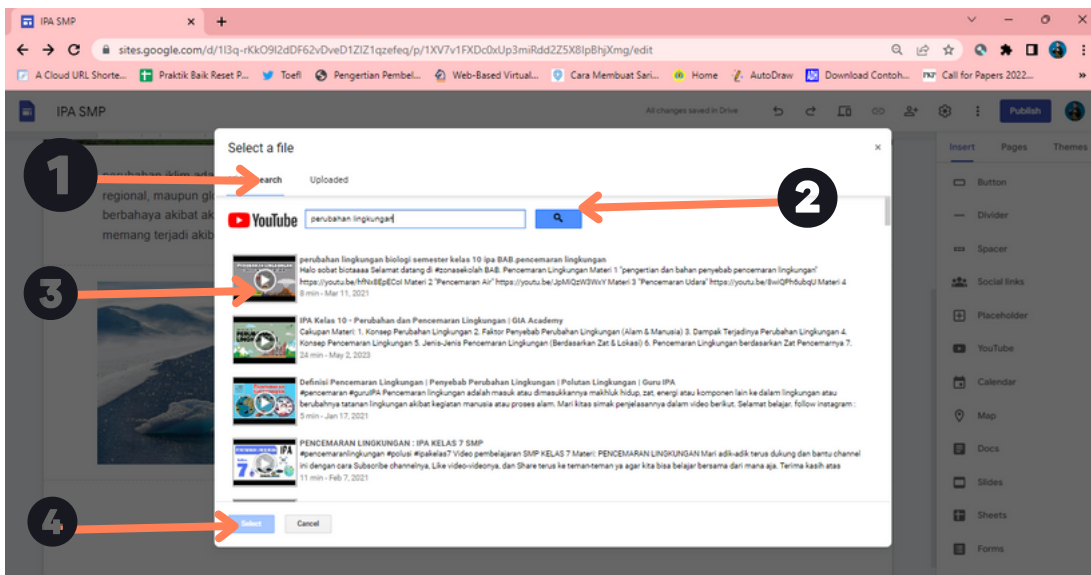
IPA SMP ×

sites.google.com/d/1l3q-rKkO9I2dDF62vDveD1ZlZ1qzefeq/p/1XV7v1FXDc0xUp3miRdd2Z5X8IpBhjXmg/edit

A Cloud URL Shorte... Praktik Baik Reset P... Toefl Pengertian Pembel... Web-Based Virtual... Cara Membuat Sari... Home AutoDraw Download Contoh... Call for Papers 2022...

IPA SMP

All changes saved in Drive

Publish

Insert Pages Themes

perubahan iklim ada
regional, maupun gl
berbahaya akibat ak
memang terjadi akib

Select a file

1

Search Uploaded

2

YouTube perubahan lingkungan

3

perubahan lingkungan biologi semester kelas 10 ipa BAB.pencemaran lingkungan
Halo sobat biotaaaa Selamat datang di #zonasekolah BAB. Pencemaran Lingkungan Materi 1 "pengertian dan bahan penyebab pencemaran lingkungan" https://youtu.be/hfNx8EpECol Materi 2 "Pencemaran Air" https://youtu.be/JpMiQzW3WxY Materi 3 "Pencemaran Udara" https://youtu.be/8wiQPh6ubqU Materi 4
8 min - Mar 11, 2021

IPA Kelas 10 - Perubahan dan Pencemaran Lingkungan | GIA Academy
Cakupan Materi: 1. Konsep Perubahan Lingkungan 2. Faktor Penyebab Perubahan Lingkungan (Alam & Manusia) 3. Dampak Terjadinya Perubahan Lingkungan 4. Konsep Pencemaran Lingkungan 5. Jenis-Jenis Pencemaran Lingkungan (Berdasarkan Zat & Lokasi) 6. Pencemaran Lingkungan berdasarkan Zat Pencemarnya 7.
24 min - May 2, 2023

Definisi Pencemaran Lingkungan | Penyebab Perubahan Lingkungan | Polutan Lingkungan | Guru IPA
#pencemaran #guruIPA Pencemaran lingkungan adalah masuk atau dimasukkannya makhluk hidup, zat, energi atau komponen lain ke dalam lingkungan atau berubahnya tatanan lingkungan akibat kegiatan manusia atau proses alam. Mari kitas simak penjelasannya dalam video berikut. Selamat belajar. follow instagram :
5 min - Jan 17, 2021

PENCEMARAN LINGKUNGAN : IPA KELAS 7 SMP
#pencemaranlingkungan #polusi #ipakelas7 Video pembelajaran SMP KELAS 7 Materi: PENCEMARAN LINGKUNGAN Mari adik-adik terus dukung dan bantu channel ini dengan cara Subscribe channelnya, Like video-videonya, dan Share terus ke teman-teman ya agar kita bisa belajar bersama dari mana aja. Terima kasih atas
11 min - Feb 7, 2021

4

Select Cancel

Button
Divider
Spacer
Social links
Placeholder
YouTube
Calendar
Map
Docs
Slides
Sheets
Forms